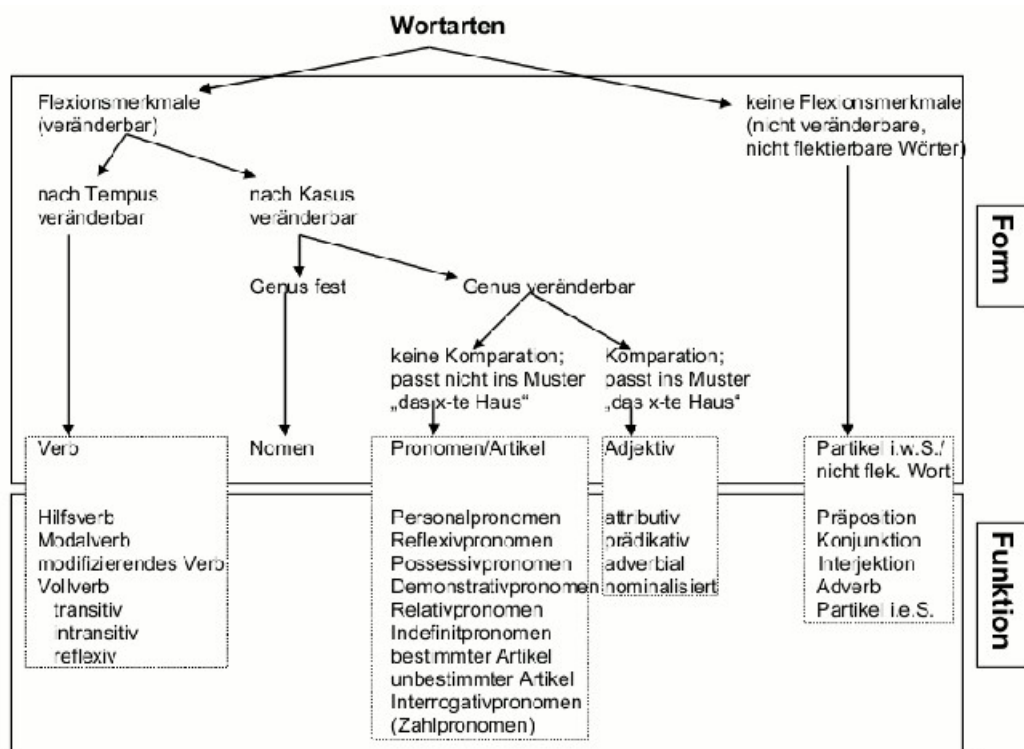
Wortarten

Flexionsmerkmale (veränderbar)

keine Flexionsmerkmale (nicht veränderbare, nicht flektierbare Wörter)

nach Tempus veränderbar

nach Kasus veränderbar

Genus fest

Genus veränderbar

keine Komparation; passt nicht ins Muster „das x-te Haus"

Komparation; passt ins Muster „das x-te Haus"

Form

Verb

Hilfsverb
Modalverb
modifizierendes Verb
Vollverb
transitiv
intransitiv
reflexiv

Nomen

Pronomen/Artikel

Personalpronomen
Reflexivpronomen
Possessivpronomen
Demonstrativpronomen
Relativpronomen
Indefinitpronomen
bestimmter Artikel
unbestimmter Artikel
Interrogativpronomen
(Zahlpronomen)

Adjektiv

attributiv
prädikativ
adverbial
nominalisiert

Partikel i.w.S./ nicht flek. Wort

Präposition
Konjunktion
Interjektion
Adverb
Partikel i.e.S.

Funktion